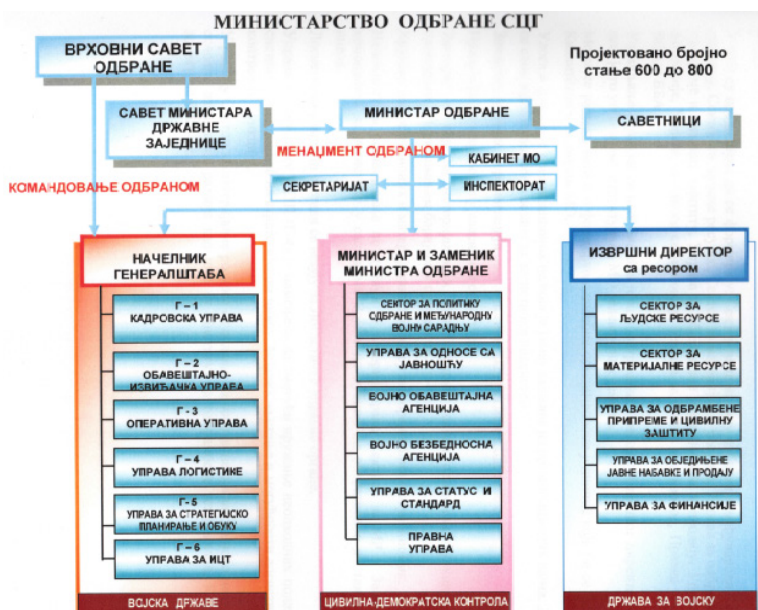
МИНИСТАРСТВО ОДБРАНЕ СЦГ

ВРХОВНИ САВЕТ ОДБРАНЕ

Пројектовано бројно стање 600 до 800

САВЕТ МИНИСТАРА ДРЖАВНЕ ЗАЈЕДНИЦЕ

МИНИСТАР ОДБРАНЕ

САВЕТНИЦИ

МЕНАЏМЕНТ ОДБРАНОМ

КАБИНЕТ МО

КОМАНДОВАЊЕ ОДБРАНОМ

СЕКРЕТАРИЈАТ

ИНСПЕКТОРАТ

НАЧЕЛНИК ГЕНЕРАЛШТАБА

Г – 1 КАДРОВСКА УПРАВА

Г – 2 ОБАВЕШТАЈНО-ИЗВИЂАЧКА УПРАВА

Г - 3 ОПЕРАТИВНА УПРАВА

Г – 4 УПРАВА ЛОГИСТИКЕ

Г- 5 УПРАВА ЗА СТРАТЕГИЈСКО ПЛАНИРАЊЕ И ОБУКУ

Г – 6 УПРАВА ЗА ИЦТ

ВОЈСКА ДРЖАВЕ

МИНИСТАР И ЗАМЕНИК МИНИСТРА ОДБРАНЕ

СЕКТОР ЗА ПОЛИТИКУ ОДБРАНЕ И МЕЂУНАРОДНУ ВОЈНУ САРАДЊУ

УПРАВА ЗА ОДНОСЕ СА ЈАВНОШЋУ

ВОЈНО ОБАВЕШТАЈНА АГЕНЦИЈА

ВОЈНО БЕЗБЕДНОСНА АГЕНЦИЈА

УПРАВА ЗА СТАТУС И СТАНДАРД

ПРАВНА УПРАВА

ЦИВИЛНА-ДЕМОКРАТСКА КОНТРОЛА

ИЗВРШНИ ДИРЕКТОР са ресором

СЕКТОР ЗА ЉУДСКЕ РЕСУРСЕ

СЕКТОР ЗА МАТЕРИЈАЛНЕ РЕСУРСЕ

УПРАВА ЗА ОДБРАМБЕНЕ ПРИПРЕМЕ И ЦИВИЛНУ ЗАШТИТУ

УПРАВА ЗА ОБЈЕДИЊЕНЕ ЈАВНЕ НАБАВКЕ И ПРОДАЈУ

УПРАВА ЗА ФИНАНСИЈЕ

ДРЖАВА ЗА ВОЈСКУ